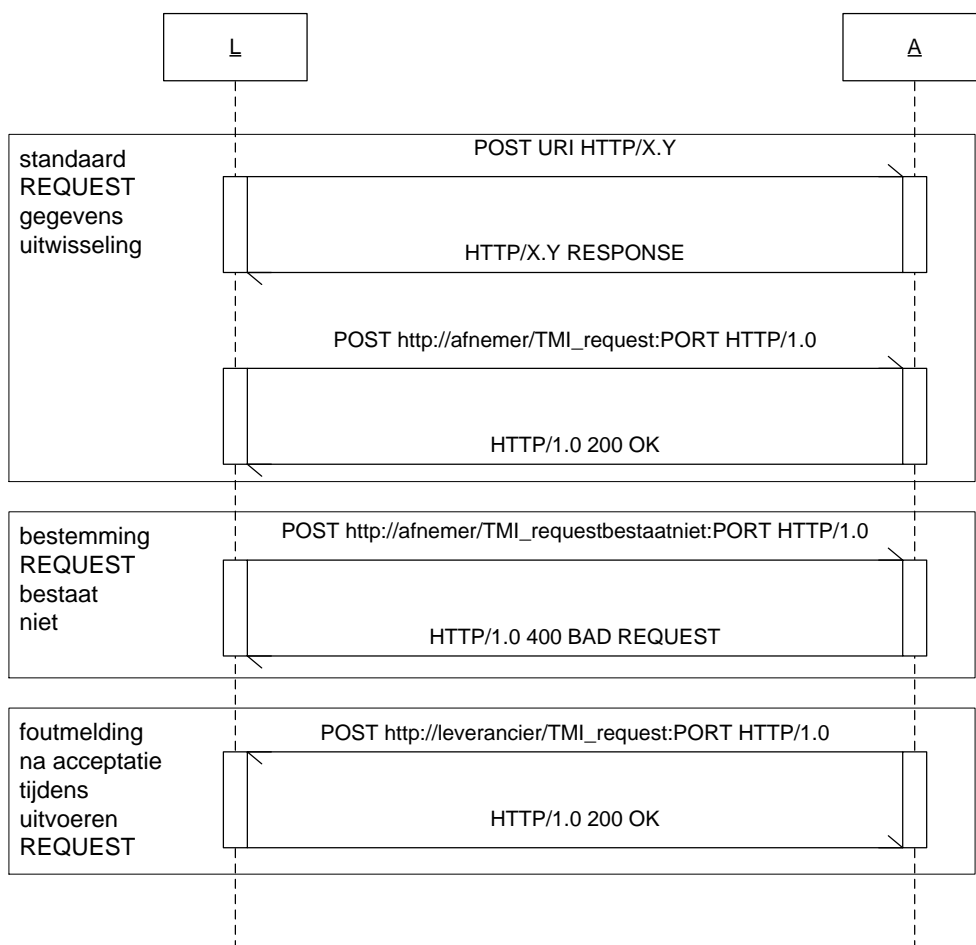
L

A

standaard REQUEST gegevens uitwisseling

POST URI HTTP/X.Y

HTTP/X.Y RESPONSE

POST http://afnemer/TMI_request:PORT HTTP/1.0

HTTP/1.0 200 OK

bestemming REQUEST bestaat niet

POST http://afnemer/TMI_requestbestaatniet:PORT HTTP/1.0

HTTP/1.0 400 BAD REQUEST

foutmelding na acceptatie tijdens uitvoeren REQUEST

POST http://leverancier/TMI_request:PORT HTTP/1.0

HTTP/1.0 200 OK